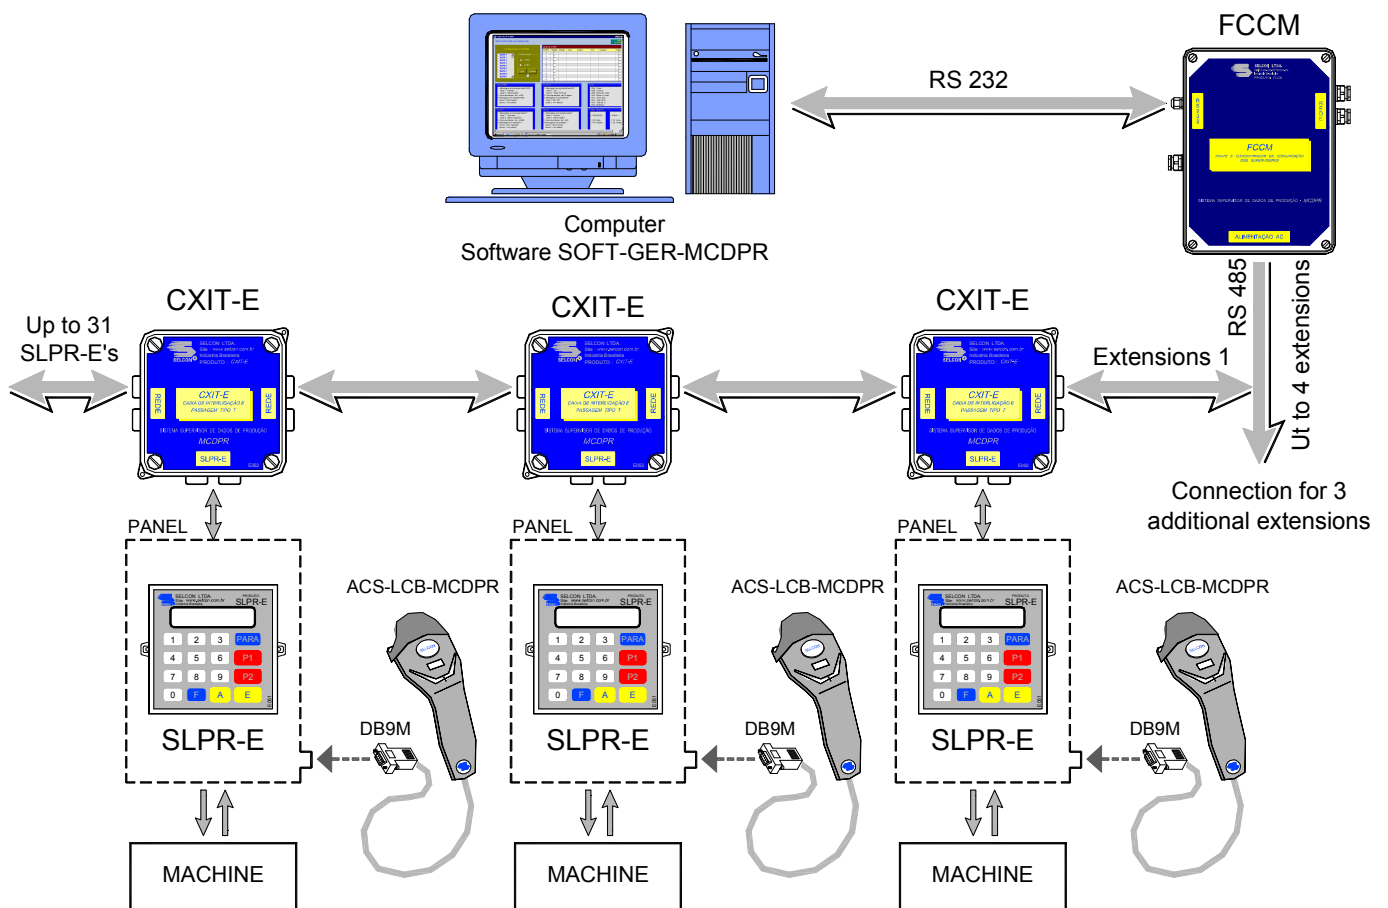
FCCM

RS 232

Computer
Software SOFT-GER-MCDPR

FCCM

SELCON LTDA

ALIMENTAÇÃO AC

RS 485

Ut to 4 extensions

CXIT-E

CXIT-E

CXIT-E

Up to 31
SLPR-E's

Extensions 1

Connection for 3
additional extensions

SELCON LTDA
Site : www.selcon.com.br
Industria Brasileira
PRODUTO : CXIT-E

CXIT-E
CAIXA DE INTERLIGAÇÃO E PASSAGEM TIPO 1

REDE

REDE

SISTEMA SUPERVISOR DE DADOS DE PRODUÇÃO
MCDPR

SLPR-E

PANEL

PANEL

PANEL

ACS-LCB-MCDPR

ACS-LCB-MCDPR

ACS-LCB-MCDPR

SELCON LTDA
SLPR-E

1 2 3 PARA
4 5 6 P1
7 8 9 P2
0 F A E

DB9M

DB9M

DB9M

SLPR-E

SLPR-E

SLPR-E

MACHINE

MACHINE

MACHINE